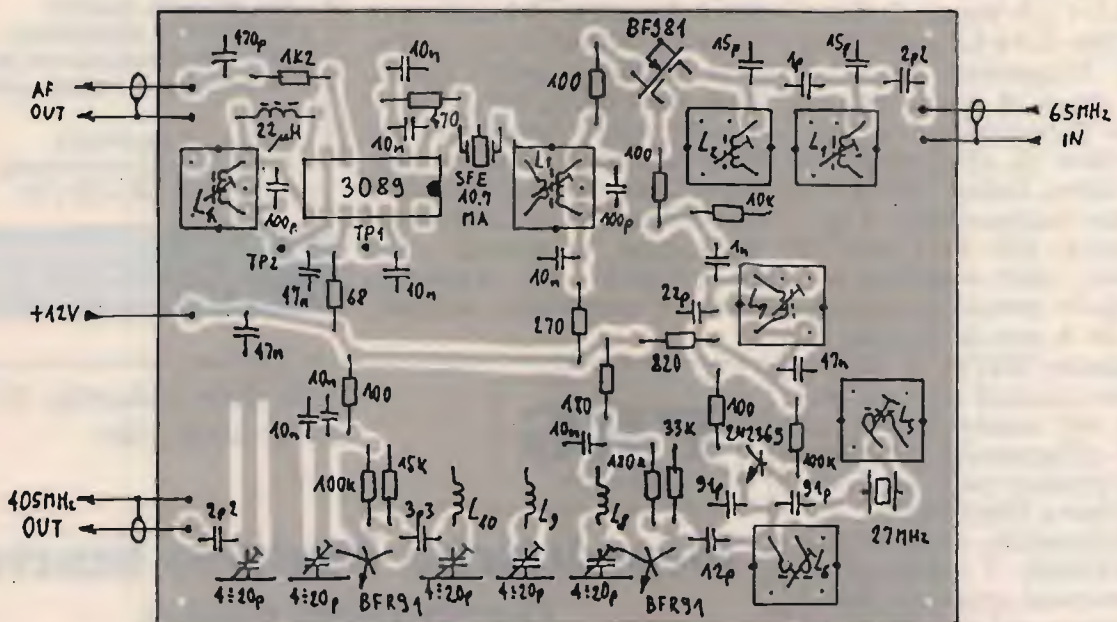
AF
OUT
470p
1K2
22μH
10n
470
10n
100p
3089
SFE
10.7
MA
TP1
TP2
47n
68
10n
+12V
47n
BF981
100
15p
1p
15p
2p2
65MHz
IN
100p
100
10K
10n
1n
22p
270
820
47n
180
10n
100
10n
10n
100
2N2365
100K
33K
180
10n
405MHz
OUT
2p2
100K
15K
3p3
$L_{10}$
$L_9$
$L_8$
$L_1$
$L_2$
$L_3$
$L_4$
$L_5$
$L_6$
$L_7$
9p
9p
12p
27MHz
4:20p
4:20p
BFR91
4:20p
4:20p
4:20p
BFR91